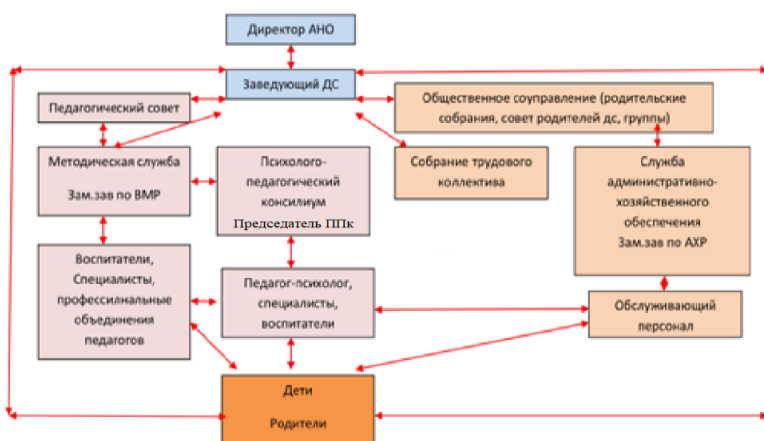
Директор АНО

Заведующий ДС

Педагогический совет

Общественное соуправление (родительские собрания, совет родителей дс, группы)

Методическая служба

Зам.зав по ВМР

Психолого-педагогический консилиум

Председатель ППк

Собрание трудового коллектива

Служба административно-хозяйственного обеспечения

Зам.зав по АХР

Воспитатели, Специалисты, профессилнальные объедининия педагогов

Педагог-психолог, специалисты, воспитатели

Обслуживающий персонал

Дети

Родители